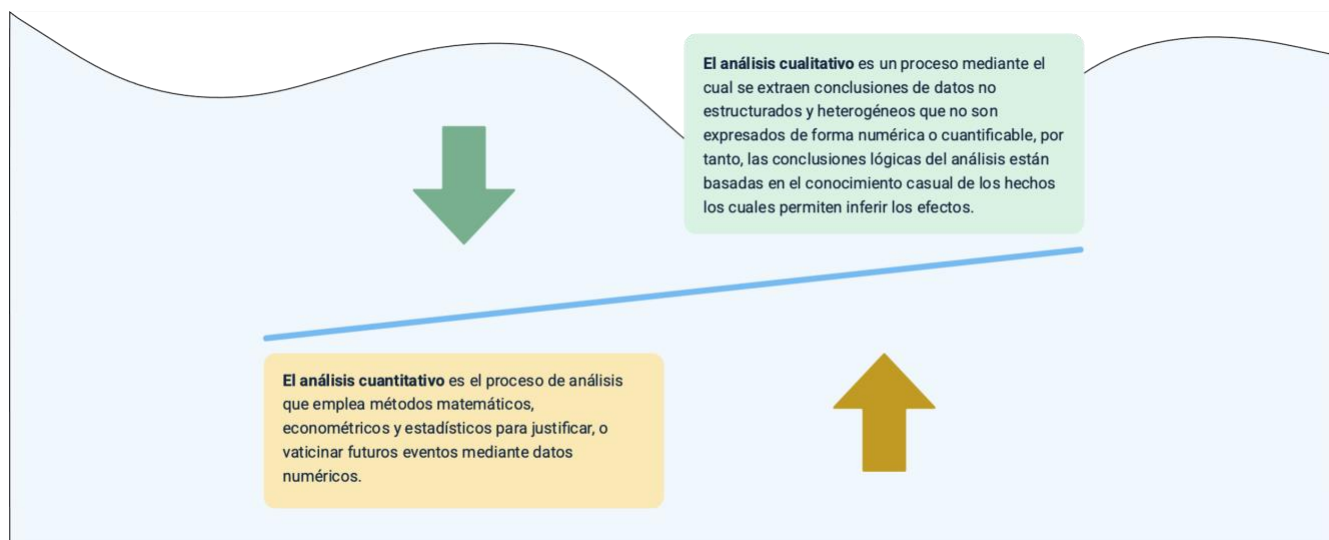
El análisis cualitativo es un proceso mediante el cual se extraen conclusiones de datos no estructurados y heterogéneos que no son expresados de forma numérica o cuantificable, por tanto, las conclusiones lógicas del análisis están basadas en el conocimiento casual de los hechos los cuales permiten inferir los efectos.

El análisis cuantitativo es el proceso de análisis que emplea métodos matemáticos, econométricos y estadísticos para justificar, o vaticinar futuros eventos mediante datos numéricos.